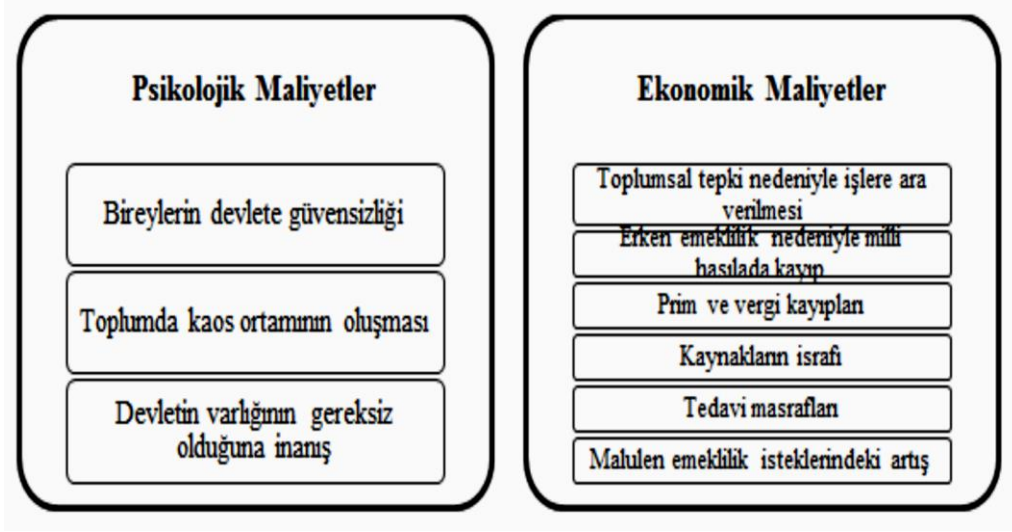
Psikolojik Maliyetler

Bireylerin devlete güvensizliği

Toplumda kaos ortamının oluşması

Devletin varlığının gereksiz olduğuna inanış

Ekonomik Maliyetler

Toplumsal tepki nedeniyle işlere ara verilmesi

Erken emeklilik nedeniyle milli hasılada kayıp

Prim ve vergi kayıpları

Kaynakların israfı

Tedavi masrafları

Malulen emeklilik isteklerindeki artış